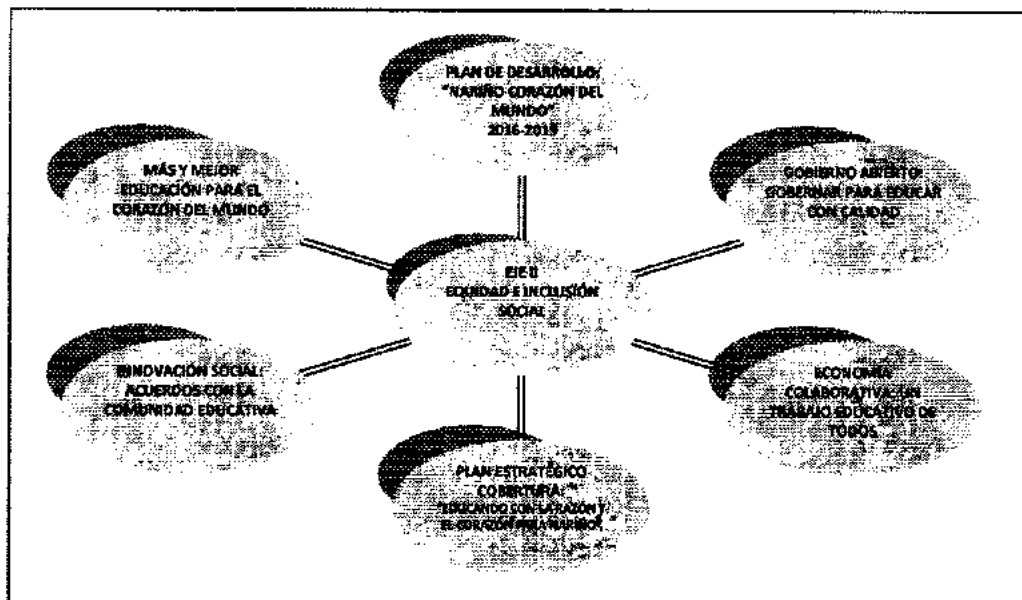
PLAN DE DESARROLLO: "NARIÑO CORAZÓN DEL MUNDO" 2016-2019

MÁS Y MEJOR EDUCACIÓN PARA EL CORAZÓN DEL MUNDO

GOBIERNO ABIERTO: GOBERNAR PARA EDUCAR CON CALIDAD

EJE II EQUIDAD E INCLUSIÓN SOCIAL

INNOVACIÓN SOCIAL: ACUERDOS CON LA COMUNIDAD EDUCATIVA

ECONOMÍA COLABORATIVA: UN TRABAJO EDUCATIVO DE TODOS.

PLAN ESTRATÉGICO COBERTURA: "EDUCANDO CON LA RAZÓN Y EL CORAZÓN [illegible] NARIÑO"